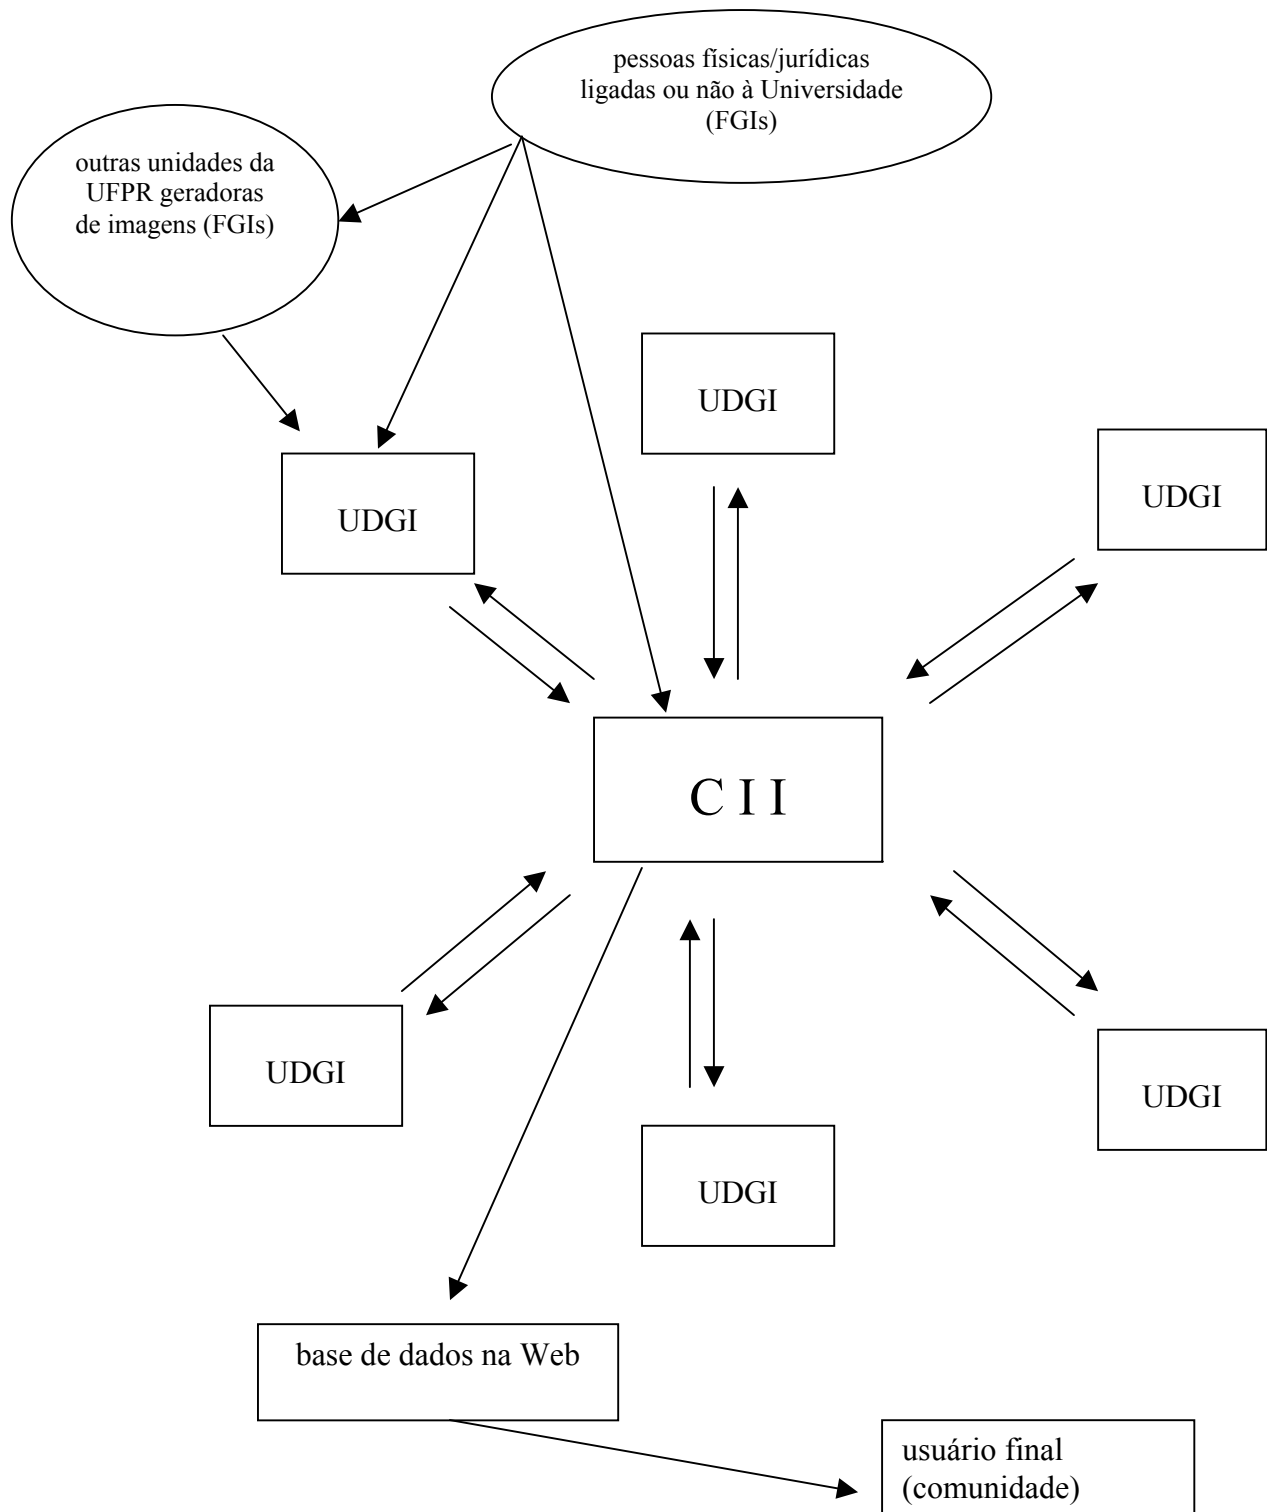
pessoas físicas/jurídicas ligadas ou não à Universidade (FGIs)

outras unidades da UFPR geradoras de imagens (FGIs)

UDGI

UDGI

UDGI

C I I

UDGI

UDGI

UDGI

base de dados na Web

usuário final (comunidade)